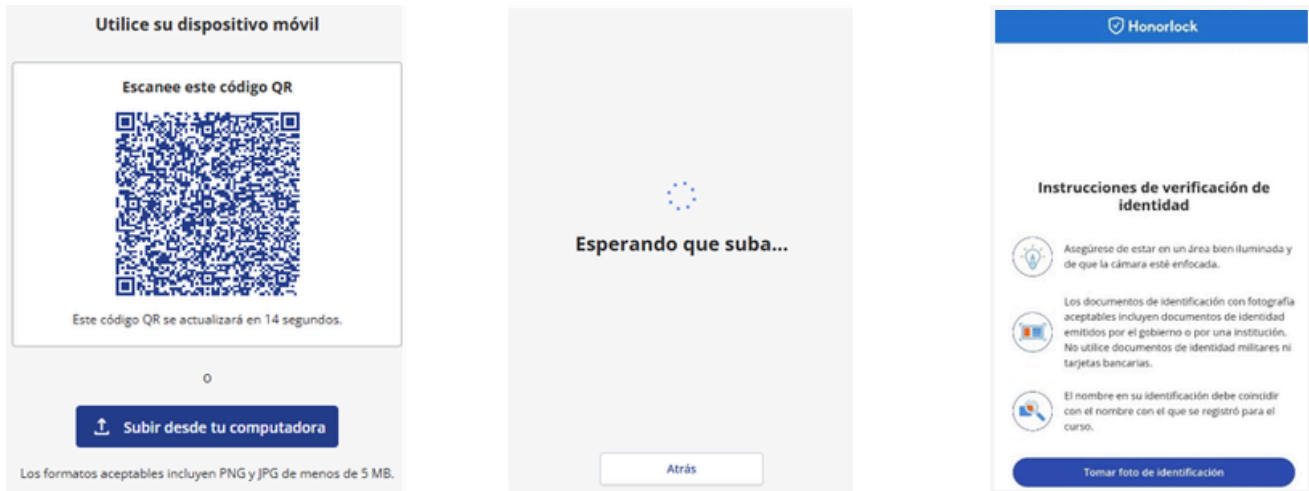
Utilice su dispositivo móvil

Escanee este código QR

Este código QR se actualizará en 14 segundos.

o

Subir desde tu computadora

Los formatos aceptables incluyen PNG y JPG de menos de 5 MB.

Esperando que suba...

Atrás

Honorlock

Instrucciones de verificación de identidad

Asegúrese de estar en un área bien iluminada y de que la cámara esté enfocada.

Los documentos de identificación con fotografía aceptables incluyen documentos de identidad emitidos por el gobierno o por una institución. No utilice documentos de identidad militares ni tarjetas bancarias.

El nombre en su identificación debe coincidir con el nombre con el que se registró para el curso.

Tomar foto de identificación